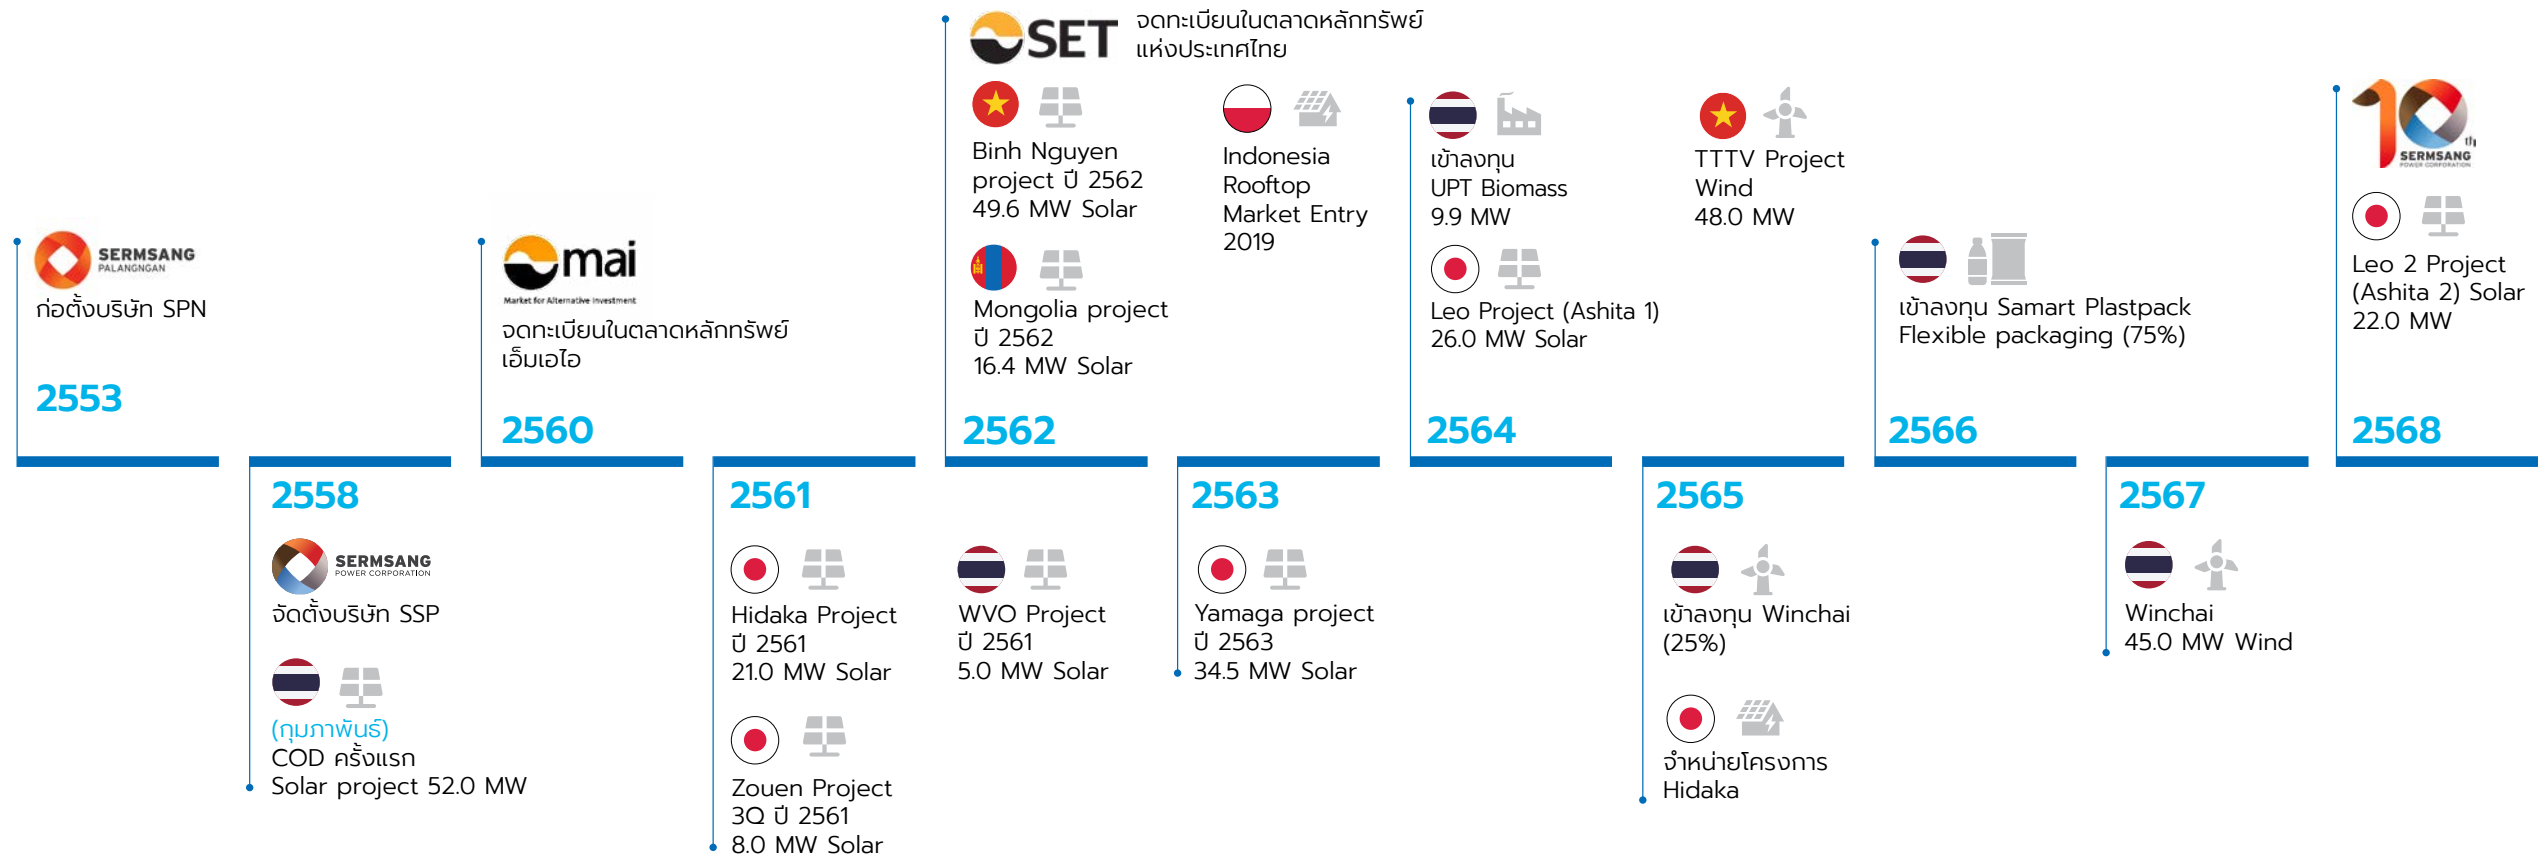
SERMSANG PALANGNGAN
ก่อตั้งบริษัท SPN
2553

2558
SERMSANG POWER CORPORATION
จัดตั้งบริษัท SSP
(กุมภาพันธ์)
COD ครั้งแรก
Solar project 52.0 MW

mai
Market for Alternative Investment
จดทะเบียนในตลาดหลักทรัพย์ เอ็มเอไอ
2560

2561
Hidaka Project ปี 2561 21.0 MW Solar
Zouen Project 3Q ปี 2561 8.0 MW Solar

SET จดทะเบียนในตลาดหลักทรัพย์แห่งประเทศไทย
Binh Nguyen project ปี 2562 49.6 MW Solar
Mongolia project ปี 2562 16.4 MW Solar
2562
WVO Project ปี 2561 5.0 MW Solar

Indonesia Rooftop Market Entry 2019
2563
Yamaga project ปี 2563 34.5 MW Solar

เข้าลงทุน UPT Biomass 9.9 MW
Leo Project (Ashita 1) 26.0 MW Solar
2564

TTTV Project Wind 48.0 MW
2565
เข้าลงทุน Winchai (25%)
จำหน่ายโครงการ Hidaka

เข้าลงทุน Samart Plastpack Flexible packaging (75%)
2566

2567
Winchai 45.0 MW Wind

10 ปี SERMSANG POWER CORPORATION
Leo 2 Project (Ashita 2) Solar 22.0 MW
2568